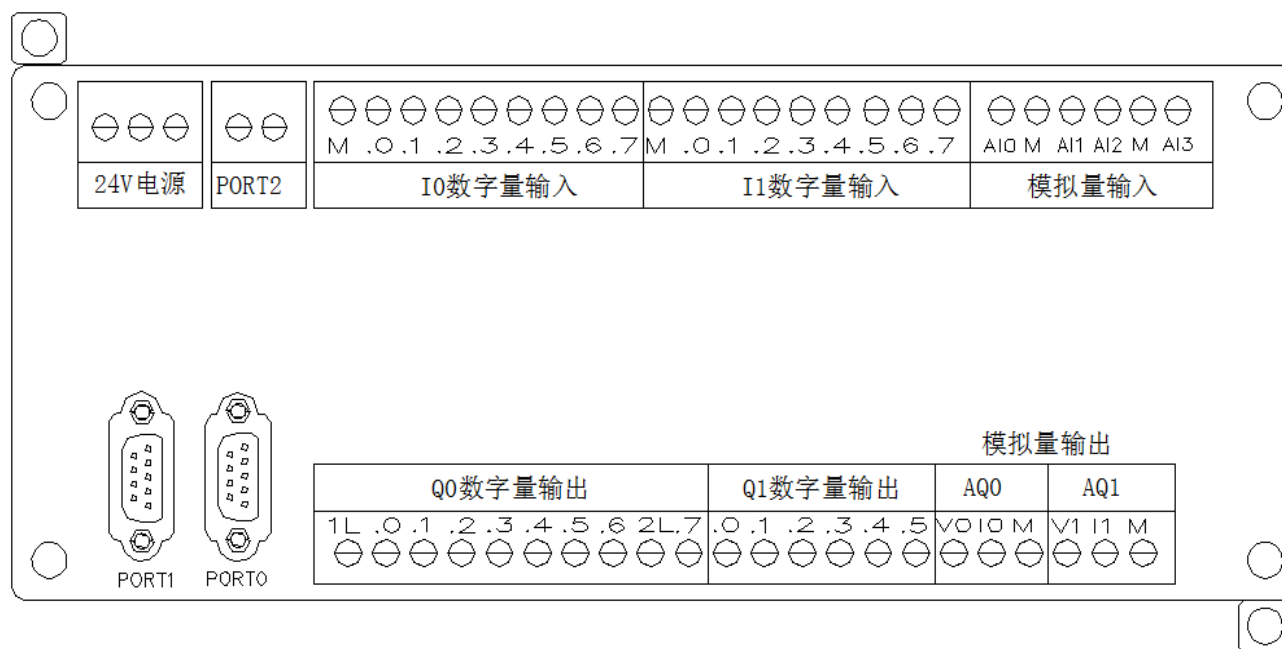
| 24V电源 | PORT2 | M .0 .1 .2 .3 .4 .5 .6 .7<br>I0数字量输入 | M .0 .1 .2 .3 .4 .5 .6 .7<br>I1数字量输入 | AI0 M AI1 AI2 M AI3<br>模拟量输入 |
|---|---|---|---|---|

模拟量输出

| Q0数字量输出 | Q1数字量输出 | AQ0 | AQ1 |
|---|---|---|---|
| 1L .0 .1 .2 .3 .4 .5 .6 2L .7 | .0 .1 .2 .3 .4 .5 | V0 I0 M | V1 I1 M |

PORT1 PORT0